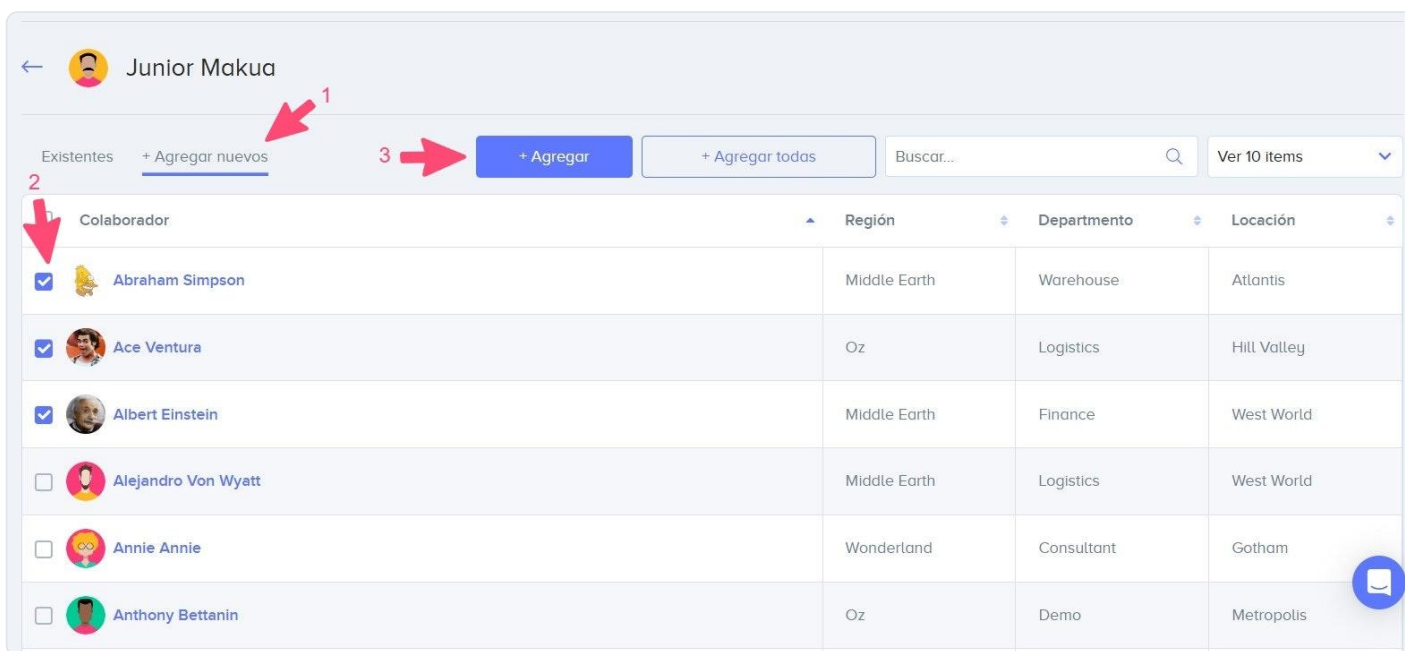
← Junior Makua

1

Existentes + Agregar nuevos

3 + Agregar + Agregar todas Buscar... Ver 10 items

2

| Colaborador | Región | Departmento | Locación |
|---|---|---|---|
| Abraham Simpson | Middle Earth | Warehouse | Atlantis |
| Ace Ventura | Oz | Logistics | Hill Valley |
| Albert Einstein | Middle Earth | Finance | West World |
| Alejandro Von Wyatt | Middle Earth | Logistics | West World |
| Annie Annie | Wonderland | Consultant | Gotham |
| Anthony Bettanin | Oz | Demo | Metropolis |